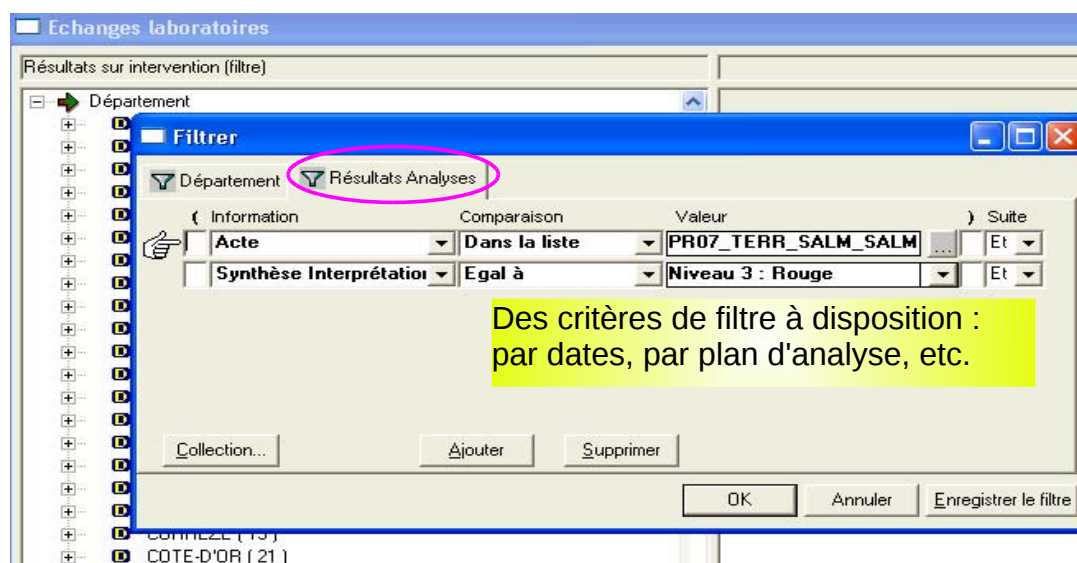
Echanges laboratoires

Résultats sur intervention (filtre)

Département

Filtrer

Département | Résultats Analyses

| ( | Information | Comparaison | Valeur | ) | Suite |
|---|---|---|---|---|---|
| | Acte | Dans la liste | PR07_TERR_SALM_SALM ... | | Et |
| | Synthèse Interprétatioı | Egal à | Niveau 3 : Rouge | | Et |

Des critères de filtre à disposition : par dates, par plan d'analyse, etc.

Collection... Ajouter Supprimer

OK Annuler Enregistrer le filtre

CORREZE ( 19 )
COTE-D'OR ( 21 )